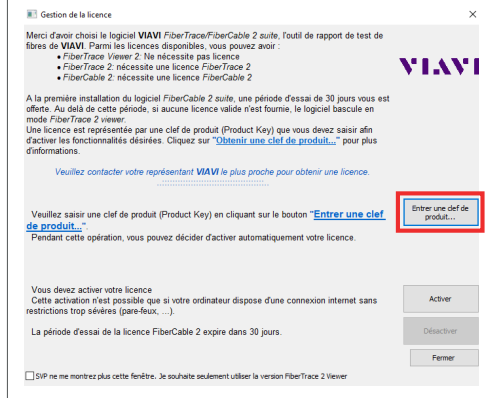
Gestion de la licence

×

Merci d'avoir choisi le logiciel VIAVI FiberTrace/FiberCable 2 suite, l'outil de rapport de test de fibres de VIAVI. Parmi les licences disponibles, vous pouvez avoir :
• FiberTrace Viewer 2: Ne nécessite pas licence
• FiberTrace 2: nécessite une licence FiberTrace 2
• FiberCable 2: nécessite une licence FiberCable 2

VIAVI

A la première installation du logiciel FiberCable 2 suite, une période d'essai de 30 jours vous est offerte. Au delà de cette période, si aucune licence valide n'est fournie, le logiciel bascule en mode FiberTrace 2 viewer.
Une licence est représentée par une clef de produit (Product Key) que vous devez saisir afin d'activer les fonctionnalités désirées. Cliquez sur "Obtenir une clef de produit..." pour plus d'informations.

Veuillez contacter votre représentant VIAVI le plus proche pour obtenir une licence.

Veuillez saisir une clef de produit (Product Key) en cliquant sur le bouton "Entrer une clef de produit...".
Pendant cette opération, vous pouvez décider d'activer automatiquement votre licence.

Entrer une clef de produit...

Vous devez activer votre licence
Cette activation n'est possible que si votre ordinateur dispose d'une connexion internet sans restrictions trop sévères (pare-feux, ...).

Activer

La période d'essai de la licence FiberCable 2 expire dans 30 jours.

Désactiver

Fermer

SVP ne me montrez plus cette fenêtre. Je souhaite seulement utiliser la version FiberTrace 2 Viewer